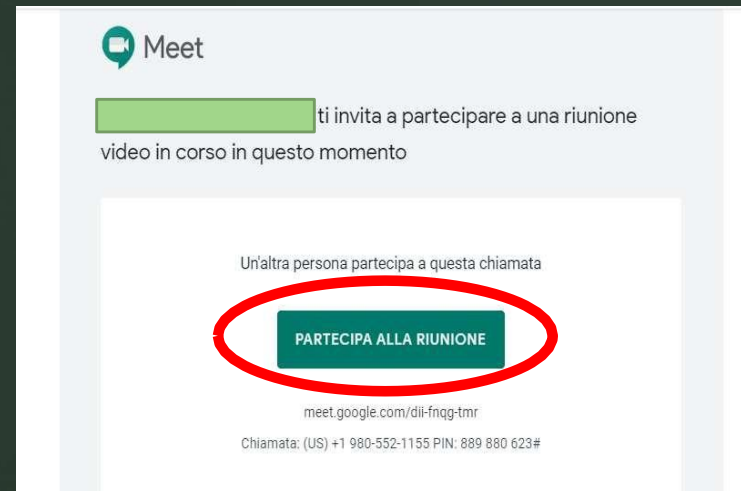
Meet

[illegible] ti invita a partecipare a una riunione video in corso in questo momento

Un'altra persona partecipa a questa chiamata

PARTECIPA ALLA RIUNIONE

meet.google.com/dii-fnqg-tmr

Chiamata: (US) +1 980-552-1155 PIN: 889 880 623#